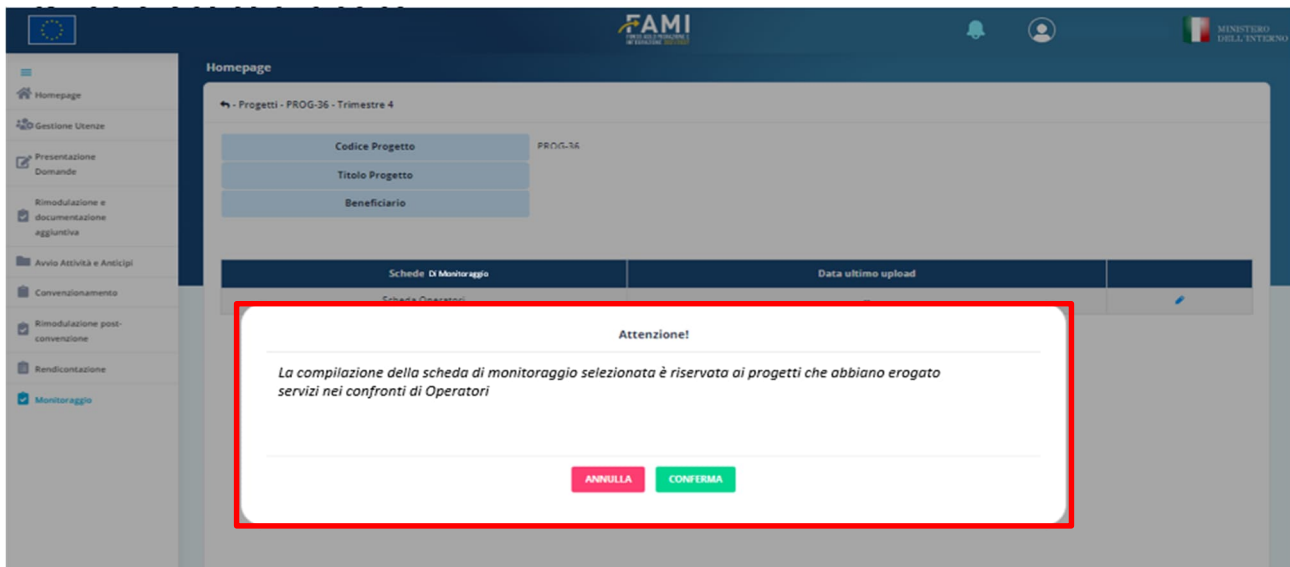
FAMI

MINISTERO DELL'INTERNO

Homepage

Homepage
Gestione Utenze
Presentazione Domande
Rimodulazione e documentazione aggiuntiva
Avvio Attività e Anticipi
Convenzionamento
Rimodulazione post-convenzione
Rendicontazione
Monitoraggio

- Progetti - PROG-36 - Trimestre 4

| Codice Progetto | PROG-36 |
|---|---|
| Titolo Progetto | |
| Beneficiario | |

| Schede Di Monitoraggio | Data ultimo upload | |
|---|---|---|
| Scheda Operatori | -- | |

Attenzione!

La compilazione della scheda di monitoraggio selezionata è riservata ai progetti che abbiano erogato servizi nei confronti di Operatori

ANNULLA CONFERMA